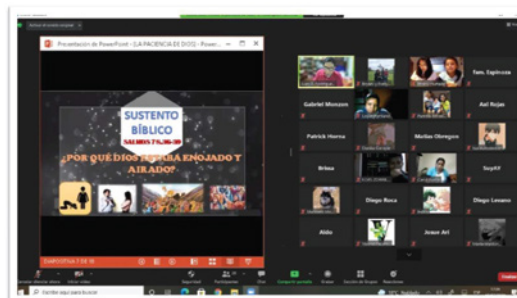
Presentación de PowerPoint - [LA PACIENCIA DE DIOS] - Power...

SUSTENTO BÍBLICO
SALMOS 7 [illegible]

¿POR QUÉ DIOS ESTABA ENOJADO Y AIRADO?

DIAPOSITIVA 7 DE 10

Fam. Espinoza
Gabriel Monzon
Axel Rojas
Patrick Horna
Matías Obregon
Briesa
SoyKF
Diego Roca
Diego Lossano
Aldo
Josue Ari

Detener vídeo
Seguridad
Participantes
Chat
Compartir pantalla
Grabar
Sección de grupos
Reacciones
Salir

Escribe aquí para buscar